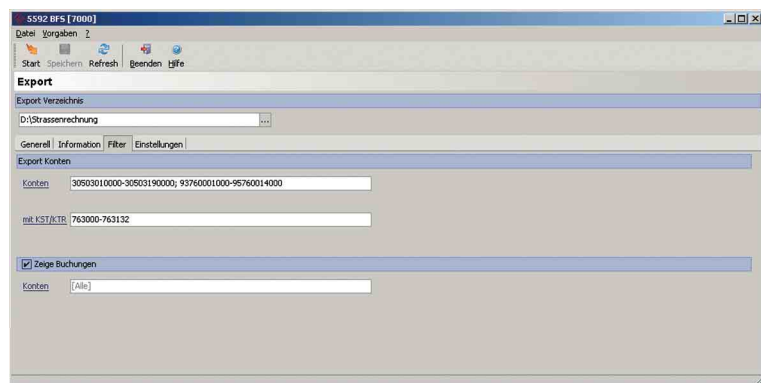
5592 BFS [7000]

Datei Vorgaben ?

Start Speichern Refresh Beenden Hilfe

Export

Export Verzeichnis

D:\Strassenrechnung

...

Generell Information Filter Einstellungen

Export Konten

Konten 30503010000-30503190000; 93760001000-95760014000

mit KST/KTR 763000-763132

Zeige Buchungen

Konten [Alle]